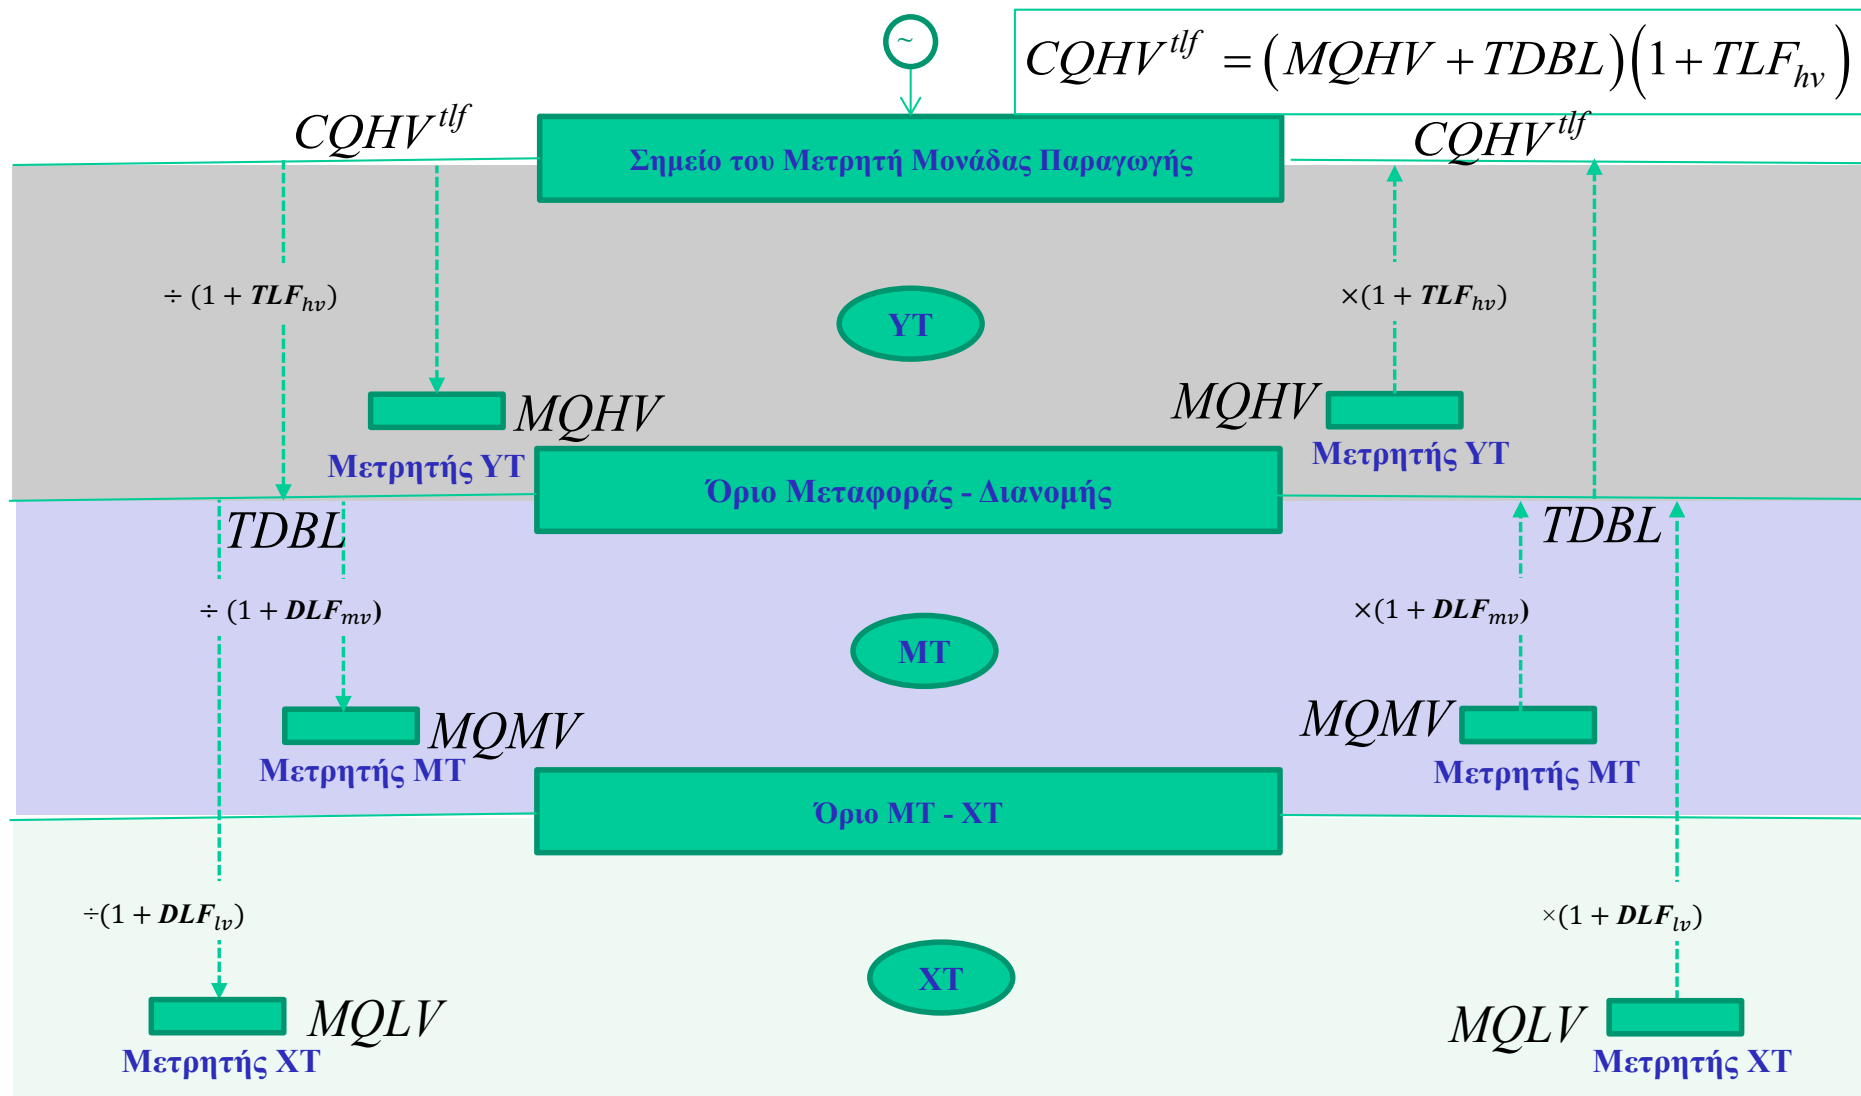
$CQHV^{tlf} = (MQHV + TDBL)(1 + TLF_{hv})$

$CQHV^{tlf}$

Σημείο του Μετρητή Μονάδας Παραγωγής

$CQHV^{tlf}$

$\div (1 + TLF_{hv})$

YT

$\times(1 + TLF_{hv})$

$MQHV$

Μετρητής ΥΤ

$MQHV$

Μετρητής ΥΤ

Όριο Μεταφοράς - Διανομής

$TDBL$

$TDBL$

$\div (1 + DLF_{mv})$

MT

$\times(1 + DLF_{mv})$

$MQMV$

Μετρητής ΜΤ

$MQMV$

Μετρητής ΜΤ

Όριο ΜΤ - ΧΤ

$\div(1 + DLF_{lv})$

XT

$\times(1 + DLF_{lv})$

$MQLV$

Μετρητής ΧΤ

$MQLV$

Μετρητής ΧΤ